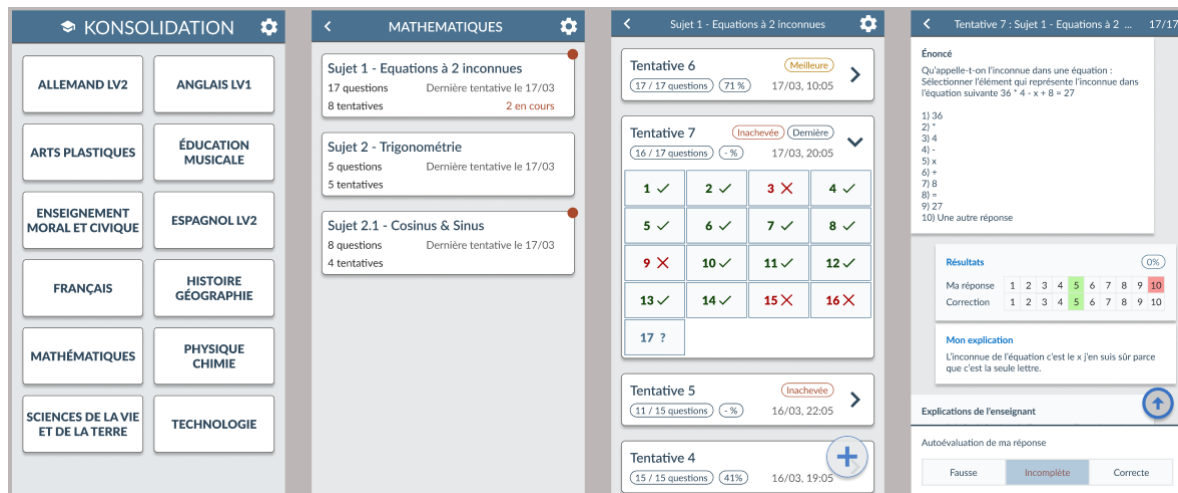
KONSOLIDATION

ALLEMAND LV2
ANGLAIS LV1
ARTS PLASTIQUES
ÉDUCATION MUSICALE
ENSEIGNEMENT MORAL ET CIVIQUE
ESPAGNOL LV2
FRANÇAIS
HISTOIRE GÉOGRAPHIE
MATHÉMATIQUES
PHYSIQUE CHIMIE
SCIENCES DE LA VIE ET DE LA TERRE
TECHNOLOGIE

MATHEMATIQUES

Sujet 1 - Equations à 2 inconnues
17 questions Dernière tentative le 17/03
8 tentatives 2 en cours

Sujet 2 - Trigonométrie
5 questions Dernière tentative le 17/03
5 tentatives

Sujet 2.1 - Cosinus & Sinus
8 questions Dernière tentative le 17/03
4 tentatives

Sujet 1 - Equations à 2 inconnues

Tentative 6 Meilleure
17 / 17 questions 71 % 17/03, 10:05

Tentative 7 Inachevée Dernière
16 / 17 questions - % 17/03, 20:05

| 1 ✓ | 2 ✓ | 3 ✗ | 4 ✓ |
|---|---|---|---|
| 5 ✓ | 6 ✓ | 7 ✓ | 8 ✓ |
| 9 ✗ | 10 ✓ | 11 ✓ | 12 ✓ |
| 13 ✓ | 14 ✓ | 15 ✗ | 16 ✗ |
| 17 ? | | | |

Tentative 5 Inachevée
11 / 15 questions - % 16/03, 22:05

Tentative 4
15 / 15 questions 41% 16/03, 19:05

Tentative 7 : Sujet 1 - Equations à 2 ... 17/17

Énoncé
Qu'appelle-t-on l'inconnue dans une équation : Sélectionner l'élément qui représente l'inconnue dans l'équation suivante 36 * 4 - x + 8 = 27

1) 36
2) *
3) 4
4) -
5) x
6) +
7) 8
8) =
9) 27
10) Une autre réponse

Résultats 0%
| Ma réponse | 1 | 2 | 3 | 4 | 5 | 6 | 7 | 8 | 9 | 10 |
|---|---|---|---|---|---|---|---|---|---|---|
| Correction | 1 | 2 | 3 | 4 | 5 | 6 | 7 | 8 | 9 | 10 |

Mon explication
L'inconnue de l'équation c'est le x j'en suis sûr parce que c'est la seule lettre.

Explications de l'enseignant

Autoévaluation de ma réponse
Fausse Incomplète Correcte